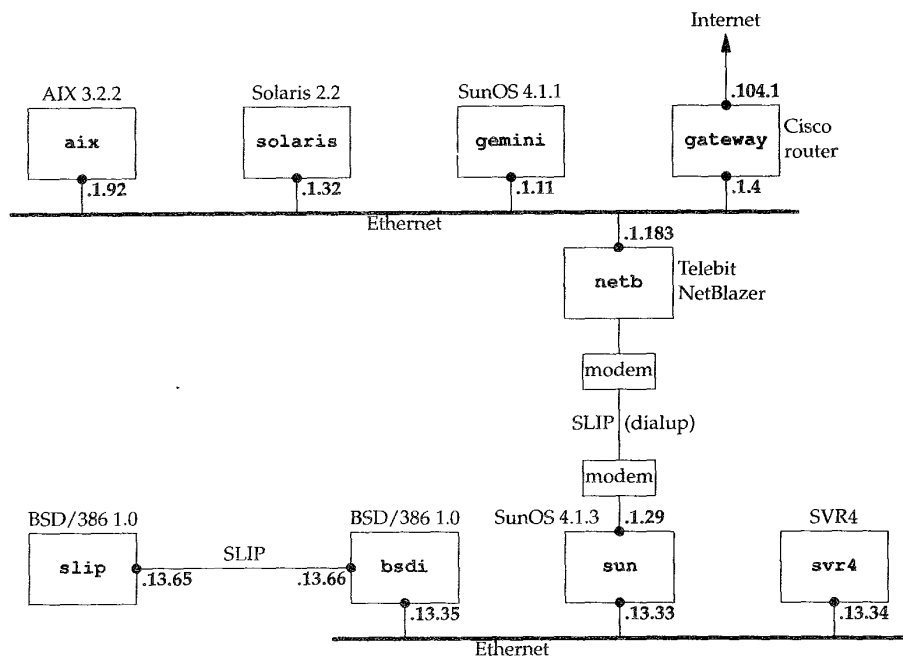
Internet

AIX 3.2.2
aix
.1.92

Solaris 2.2
solaris
.1.32

SunOS 4.1.1
gemini
.1.11

.104.1
gateway
Cisco router
.1.4

Ethernet

.1.183
netb
Telebit NetBlazer

modem
SLIP (dialup)
modem

BSD/386 1.0
slip
.13.65

SLIP

BSD/386 1.0
.13.66
bsdi
.13.35

SunOS 4.1.3
.1.29
sun
.13.33

SVR4
svr4
.13.34

Ethernet